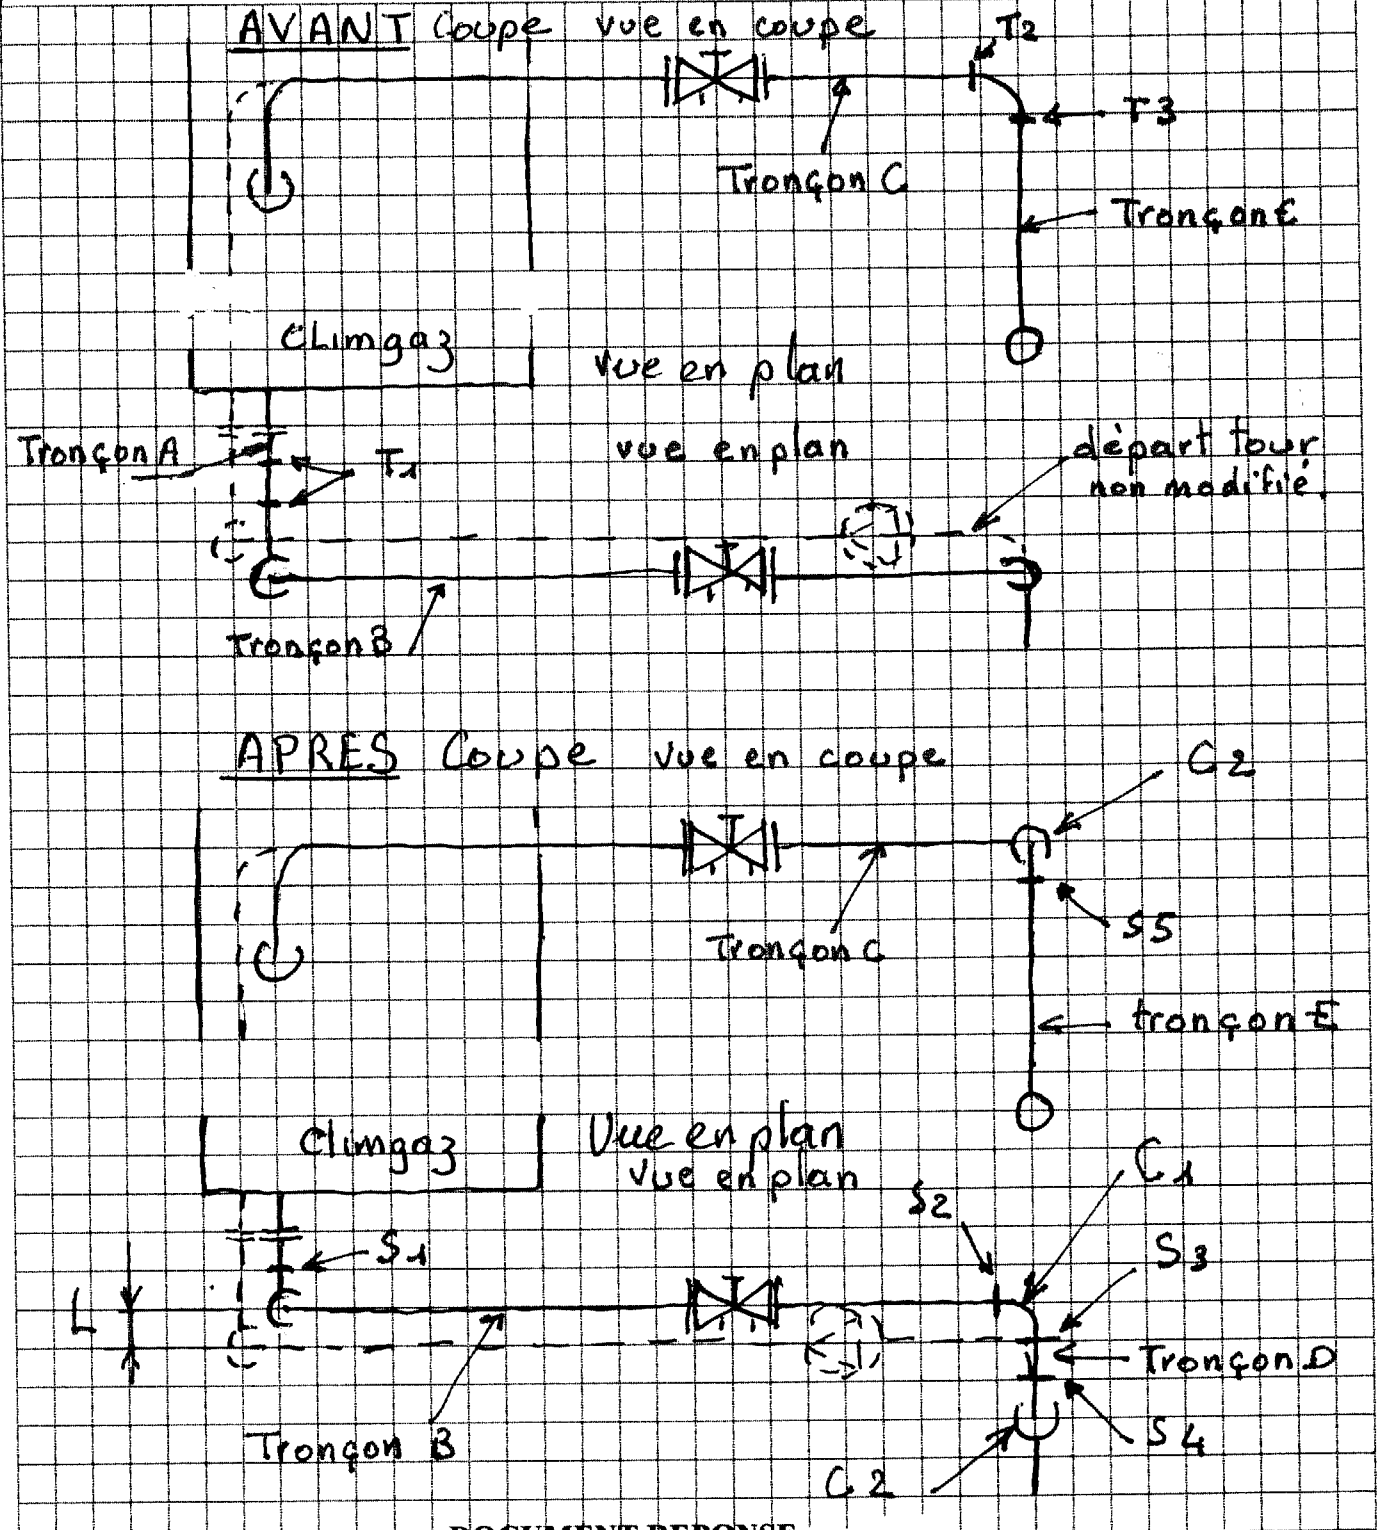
AVANT Coupe vue en coupe

T2

T3

Tronçon C

Tronçon E

Climgaz

Vue en plan

Tronçon A

T1

vue en plan

départ four non modifié.

Tronçon B

APRES Coupe vue en coupe

C2

S5

Tronçon C

tronçon E

Climgaz

Vue en plan
Vue en plan

S2

C1

S3

S1

L

Tronçon D

S4

Tronçon B

C 2

DOCUMENT REPONSE